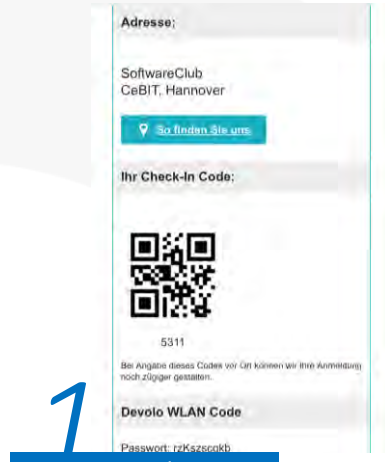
Adresse:

SoftwareClub
CeBIT, Hannover

So finden Sie uns

Ihr Check-In Code:

5311

Bei Angabe dieses Codes vor Ort können wir Ihre Anmeldung noch zügiger gestalten.

Devolo WLAN Code

Passwort: rzKszscokb

1